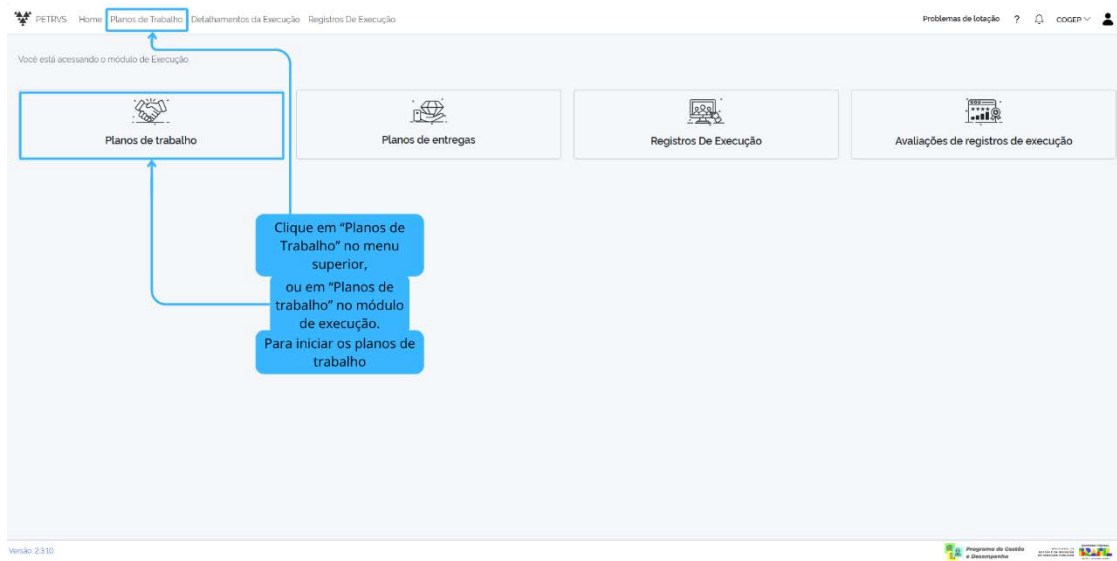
PETRVS Home Planos de Trabalho Detalhamentos da Execução Registros De Execução

Problemas de lotação ? COGEP

Você está acessando o módulo de Execução

Planos de trabalho

Planos de entregas

Registros De Execução

Avaliações de registros de execução

Clique em “Planos de Trabalho” no menu superior,

ou em “Planos de trabalho” no módulo de execução.

Para iniciar os planos de trabalho

Versão: 2.3.10

Programa de Gestão e Desempenho